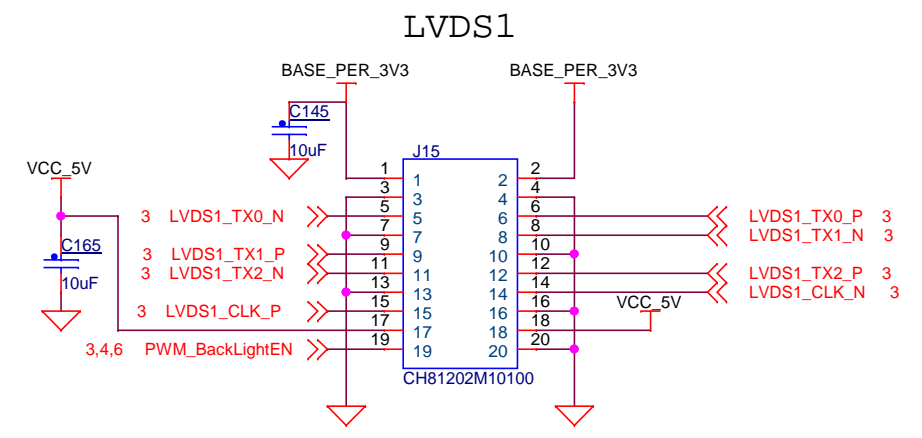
LVDS1

BASE_PER_3V3

BASE_PER_3V3

C145

10uF

VCC_5V

J15

C165

10uF

3 LVDS1_TX0_N

3 LVDS1_TX1_P

3 LVDS1_TX2_N

3 LVDS1_CLK_P

3,4,6 PWM_BackLightEN

| 1 | 1 | 2 | 2 |
|---|---|---|---|
| 3 | 3 | 4 | 4 |
| 5 | 5 | 6 | 6 |
| 7 | 7 | 8 | 8 |
| 9 | 9 | 10 | 10 |
| 11 | 11 | 12 | 12 |
| 13 | 13 | 14 | 14 |
| 15 | 15 | 16 | 16 |
| 17 | 17 | 18 | 18 |
| 19 | 19 | 20 | 20 |

CH81202M10100

LVDS1_TX0_P 3

LVDS1_TX1_N 3

LVDS1_TX2_P 3

LVDS1_CLK_N 3

VCC_5V